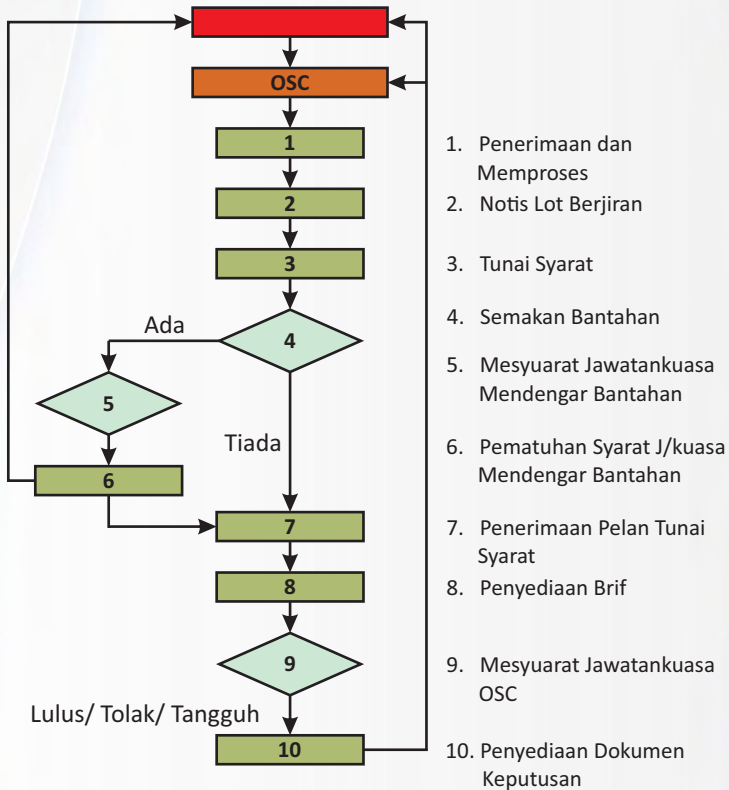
OSC

1

2

3

Ada

4

5

Tiada

6

7

8

9

Lulus/ Tolak/ Tangguh

10

1. Penerimaan dan Memproses
2. Notis Lot Berjiran
3. Tunai Syarat
4. Semakan Bantahan
5. Mesyuarat Jawatankuasa Mendengar Bantahan
6. Pematuhan Syarat J/kuasa Mendengar Bantahan
7. Penerimaan Pelan Tunai Syarat
8. Penyediaan Brif
9. Mesyuarat Jawatankuasa OSC
10. Penyediaan Dokumen Keputusan